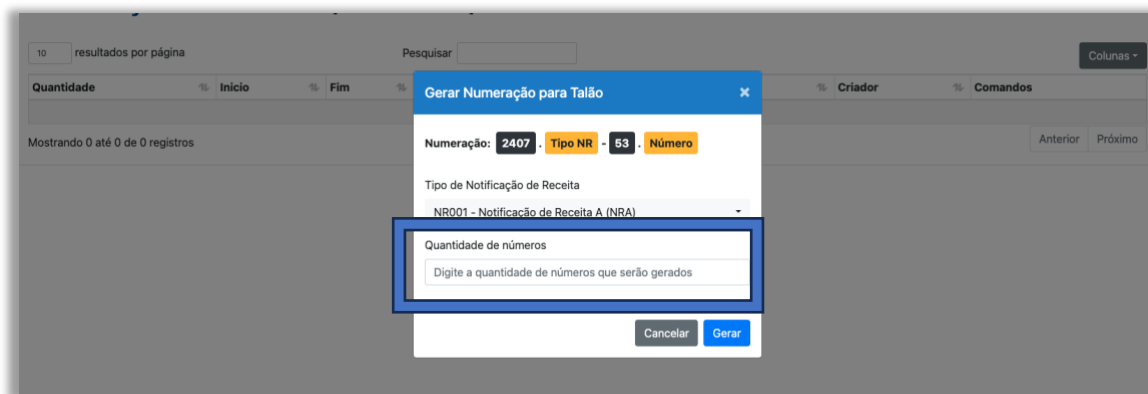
10 resultados por página

Pesquisar

Colunas

| Quantidade | Inicio | Fim | Criador | Comandos |
|---|---|---|---|---|

Mostrando 0 até 0 de 0 registros

Anterior Próximo

Gerar Numeração para Talão ×

Numeração: 2407 . Tipo NR - 53 . Número

Tipo de Notificação de Receita

NR001 - Notificação de Receita A (NRA)

Quantidade de números

Digite a quantidade de números que serão gerados

Cancelar Gerar